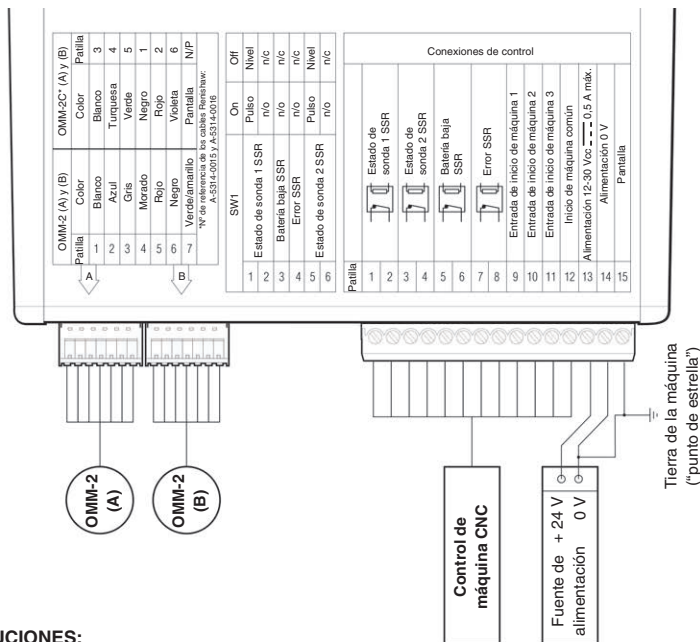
| OMM-2 (A) y (B) | | OMM-2C* (A) y (B) | |
|---|---|---|---|
| Patilla | Color | Color | Patilla |
| 1 | Blanco | Blanco | 3 |
| 2 | Azul | Turquesa | 4 |
| 3 | Gris | Verde | 5 |
| 4 | Morado | Negro | 1 |
| 5 | Rojo | Rojo | 2 |
| 6 | Negro | Violeta | 6 |
| 7 | Verde/amarillo | Pantalla | N/P |

*Nº de referencia de los cables Renishaw: A-5314-0015 y A-5314-0016

A

B

| SW1 | | On | Off |
|---|---|---|---|
| 1 | Estado de sonda 1 SSR | Pulso | Nivel |
| 2 | | n/o | n/c |
| 3 | Batería baja SSR | n/o | n/c |
| 4 | Error SSR | n/o | n/c |
| 5 | Estado de sonda 2 SSR | Pulso | Nivel |
| 6 | | n/o | n/c |

Conexiones de control

| Patilla | |
|---|---|
| 1, 2 | Estado de sonda 1 SSR |
| 3, 4 | Estado de sonda 2 SSR |
| 5, 6 | Batería baja SSR |
| 7, 8 | Error SSR |
| 9 | Entrada de inicio de máquina 1 |
| 10 | Entrada de inicio de máquina 2 |
| 11 | Entrada de inicio de máquina 3 |
| 12 | Inicio de máquina común |
| 13 | Alimentación 12-30 Vcc 0,5 A máx. |
| 14 | Alimentación 0 V |
| 15 | Pantalla |

OMM-2 (A)

OMM-2 (B)

Control de máquina CNC

Fuente de alimentación +24 V 0 V

Tierra de la máquina ("punto de estrella")

UCIONES: